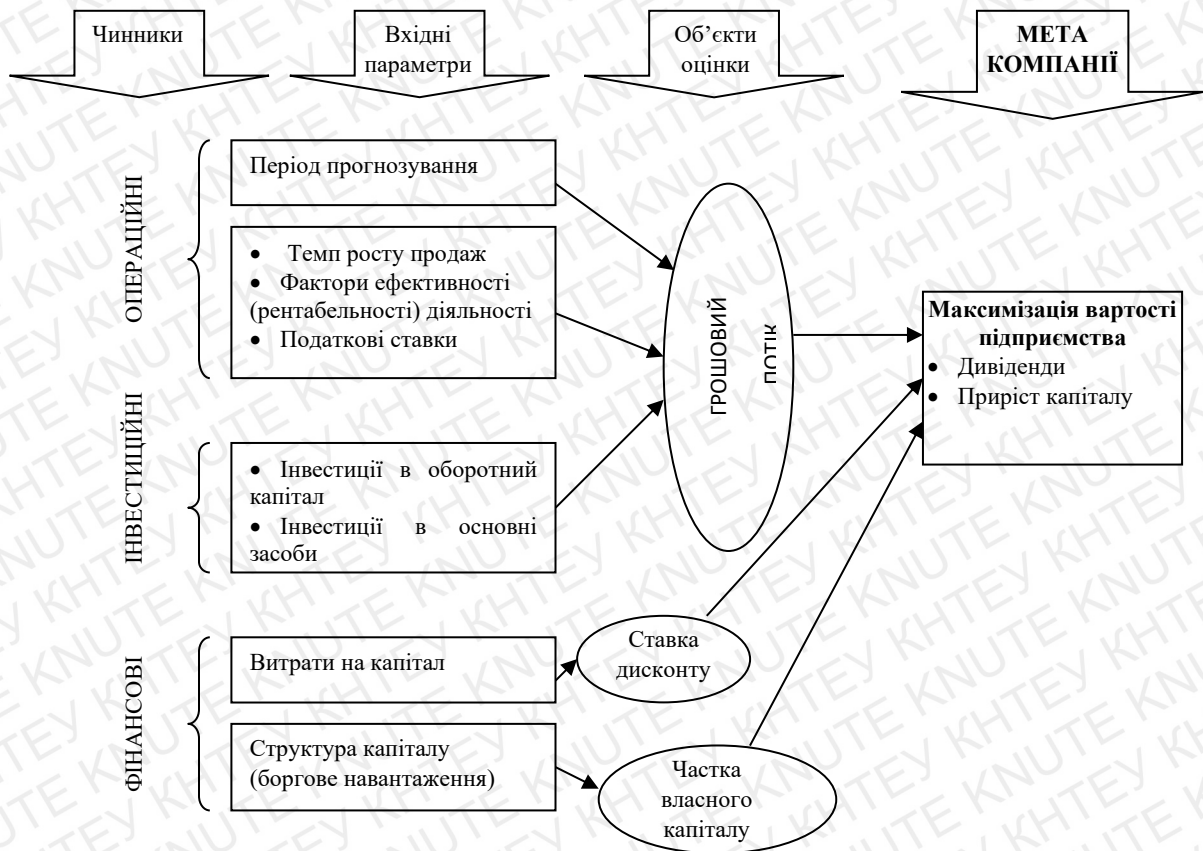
Чинники

Вхідні параметри

Об'єкти оцінки

МЕТА КОМПАНІЇ

ОПЕРАЦІЙНІ

Період прогнозування

• Темп росту продаж
• Фактори ефективності (рентабельності) діяльності
• Податкові ставки

ІНВЕСТИЦІЙНІ

• Інвестиції в оборотний капітал
• Інвестиції в основні засоби

ГРОШОВИЙ ПОТІК

Максимізація вартості підприємства
• Дивіденди
• Приріст капіталу

ФІНАНСОВІ

Витрати на капітал

Структура капіталу (боргове навантаження)

Ставка дисконту

Частка власного капіталу

KNUTE КНТЕУ